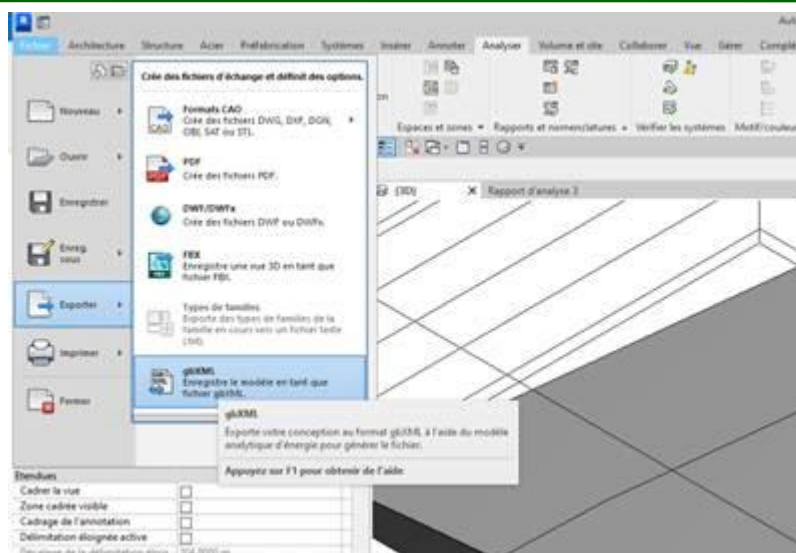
Aut

Fichier Architecture Structure Acier Préfabrication Systèmes Insérer Annoter Analyser Volume et site Collaborer Vue Gérer Complé

Nouveau

Ouvrir

Enregistrer

Enreg. sous

Exporter

Imprimer

Fermer

Crée des fichiers d'échange et définit des options.

Formats CAO
Crée des fichiers DWG, DXF, DGN, OBJ, SAT ou STL.

PDF
Crée des fichiers PDF.

DWF/DWFx
Crée des fichiers DWF ou DWFx.

FBX
Enregistre une vue 3D en tant que fichier FBX.

Types de familles
Exporte des types de familles de la famille en cours vers un fichier texte (.txt).

gbXML
Enregistre le modèle en tant que fichier gbXML.

Espaces et zones Rapports et nomenclatures Vérifier les systèmes Motif/couleur

{3D} Rapport d'analyse 3

gbXML
Exporte votre conception au format gbXML à l'aide du modèle analytique d'énergie pour générer le fichier.

Appuyez sur F1 pour obtenir de l'aide

Etendues
Cadrer la vue
Zone cadrée visible
Cadrage de l'annotation
Délimitation éloignée active
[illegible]